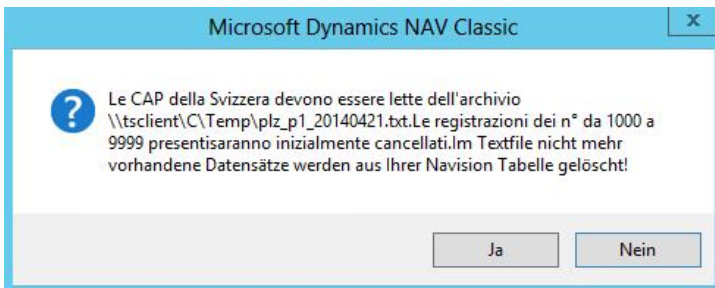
Microsoft Dynamics NAV Classic

x

Le CAP della Svizzera devono essere lette dell'archivio \\tsclient\C\Temp\plz_p1_20140421.txt.Le registrazioni dei n° da 1000 a 9999 presentisaranno inizialmente cancellati.Im Textfile nicht mehr vorhandene Datensätze werden aus Ihrer Navision Tabelle gelöscht!

Ja

Nein